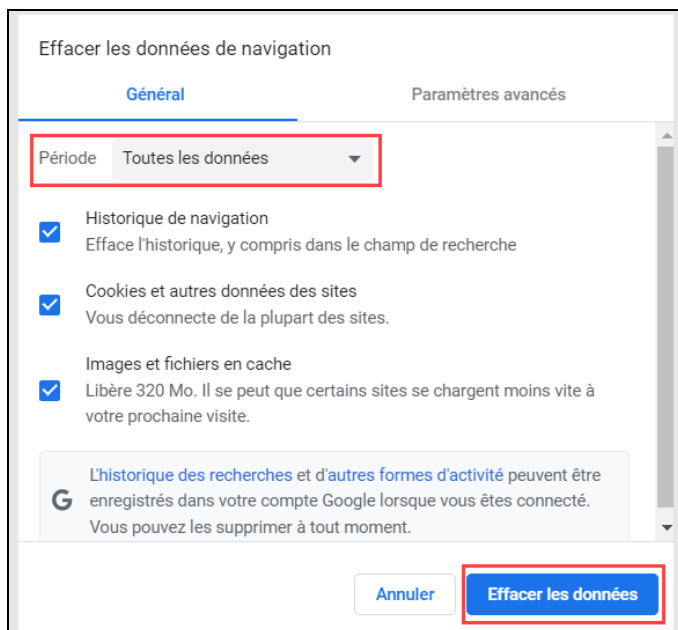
Effacer les données de navigation

Général

Paramètres avancés

Période Toutes les données

Historique de navigation
Efface l'historique, y compris dans le champ de recherche

Cookies et autres données des sites
Vous déconnecte de la plupart des sites.

Images et fichiers en cache
Libère 320 Mo. Il se peut que certains sites se chargent moins vite à votre prochaine visite.

G L'historique des recherches et d'autres formes d'activité peuvent être enregistrés dans votre compte Google lorsque vous êtes connecté. Vous pouvez les supprimer à tout moment.

Annuler

Effacer les données